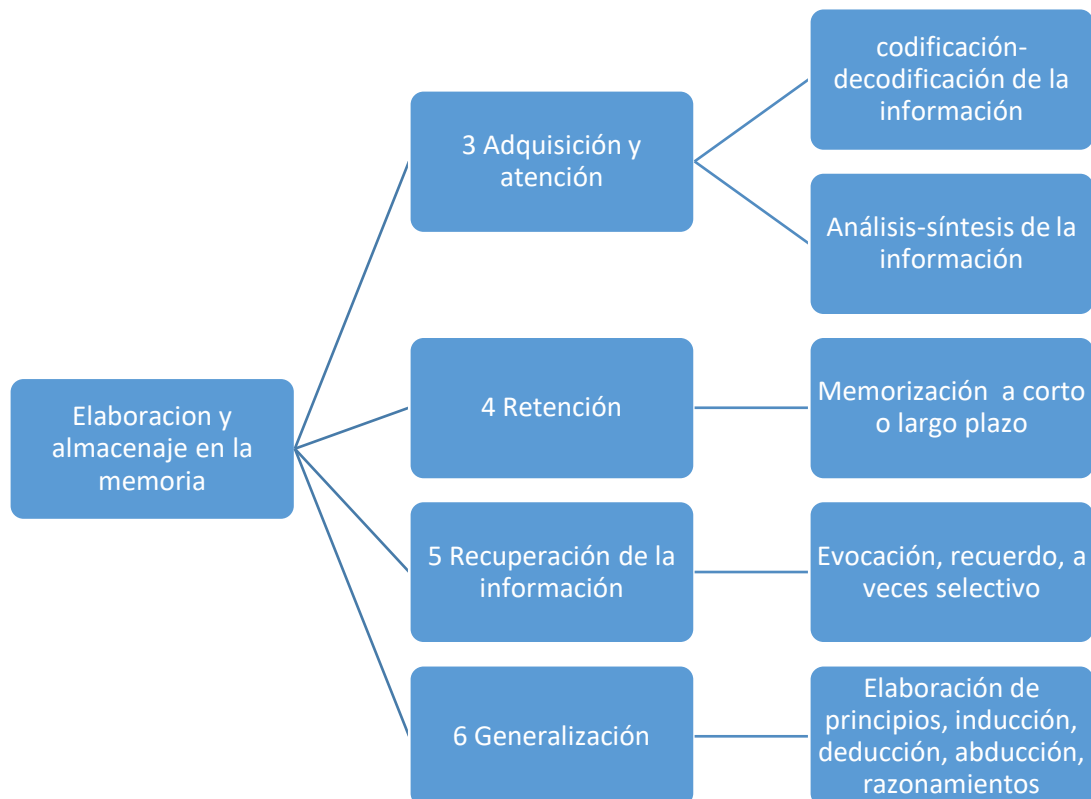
Elaboracion y almacenaje en la memoria

3 Adquisición y atención

codificación-decodificación de la información

Análisis-síntesis de la información

4 Retención

Memorización a corto o largo plazo

5 Recuperación de la información

Evocación, recuerdo, a veces selectivo

6 Generalización

Elaboración de principios, inducción, deducción, abducción, razonamientos